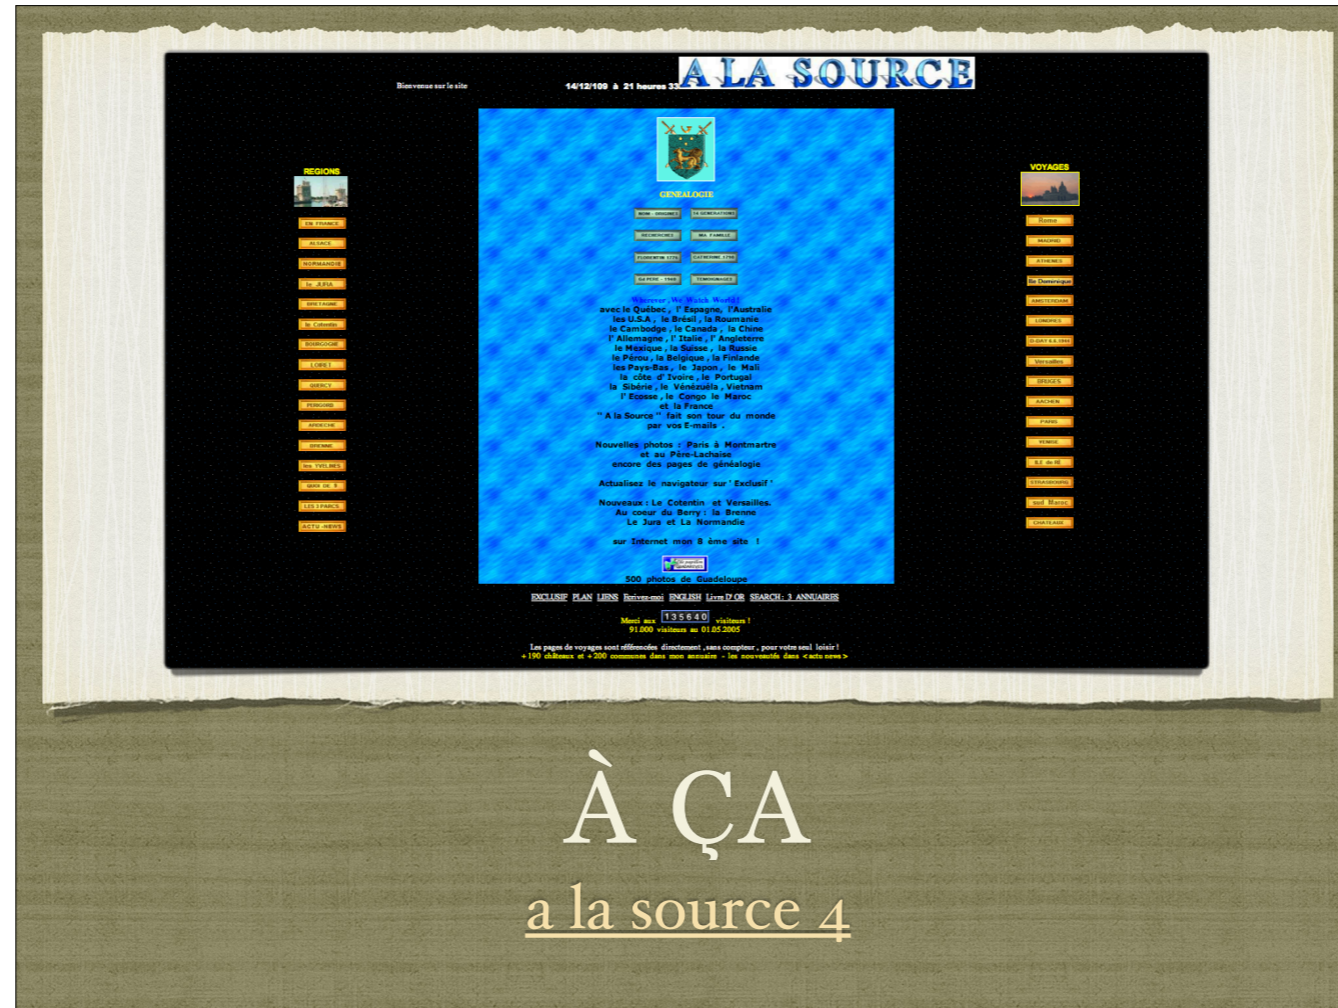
Bienvenue sur le site 14/12/109 à 21 heures 33

A LA SOURCE

REGIONS

EN FRANCE
ALSACE
NORMANDIE
le JURA
BRETAGNE
le Cotentin
BOURGOGNE
LOIRET
QUERCY
PERIGORD
ARDECHE
DORDOGNE
les YVELINES
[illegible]
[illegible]
ACTU -NEWS

GENEALOGIE

NOM - ORIGINES
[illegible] GENERATIONS
RECHERCHES
MA FAMILLE
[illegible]
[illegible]
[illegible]
TEMOIGNAGES

Wherever, We Watch World!
avec le Québec , l' Espagne, l'Australie
les U.S.A , le Brésil , la Roumanie
le Cambodge , le Canada , la Chine
l' Allemagne , l' Italie , l' Angleterre
le Mexique , la Suisse , la Russie
le Pérou , la Belgique , la Finlande
les Pays-Bas , le Japon , le Mali
la côte d' Ivoire , le Portugal
la Sibérie , le Vénézuéla , Vietnam
l' Ecosse , le Congo le Maroc
et la France
" A la Source " fait son tour du monde
par vos E-mails .

Nouvelles photos : Paris à Montmartre
et au Père-Lachaise
encore des pages de généalogie

Actualisez le navigateur sur ' Exclusif '

Nouveaux : Le Cotentin et Versailles.
Au coeur du Berry : la Brenne
Le Jura et La Normandie

sur Internet mon 8 ème site !

500 photos de Guadeloupe

VOYAGES

Rome
MADRID
ATHENES
St Domingue
AMSTERDAM
LONDRES
D-DAY 6.6.1944
Versailles
BRUGES
AACHEN
PARIS
VENISE
ILE de RE
STRASBOURG
sud Maroc
CHATEAUX

EXCLUSIF PLAN LIENS Ecrivez-moi ENGLISH Livre D'OR SEARCH : 3 ANNUAIRES

Merci aux 135640 visiteurs !
91.000 visiteurs au 01.05.2005

Les pages de voyages sont référencées directement ,sans compteur , pour votre seul loisir !
+190 châteaux et +200 communes dans mon annuaire - les nouveautés dans <actu news>

À ÇA

a la source 4